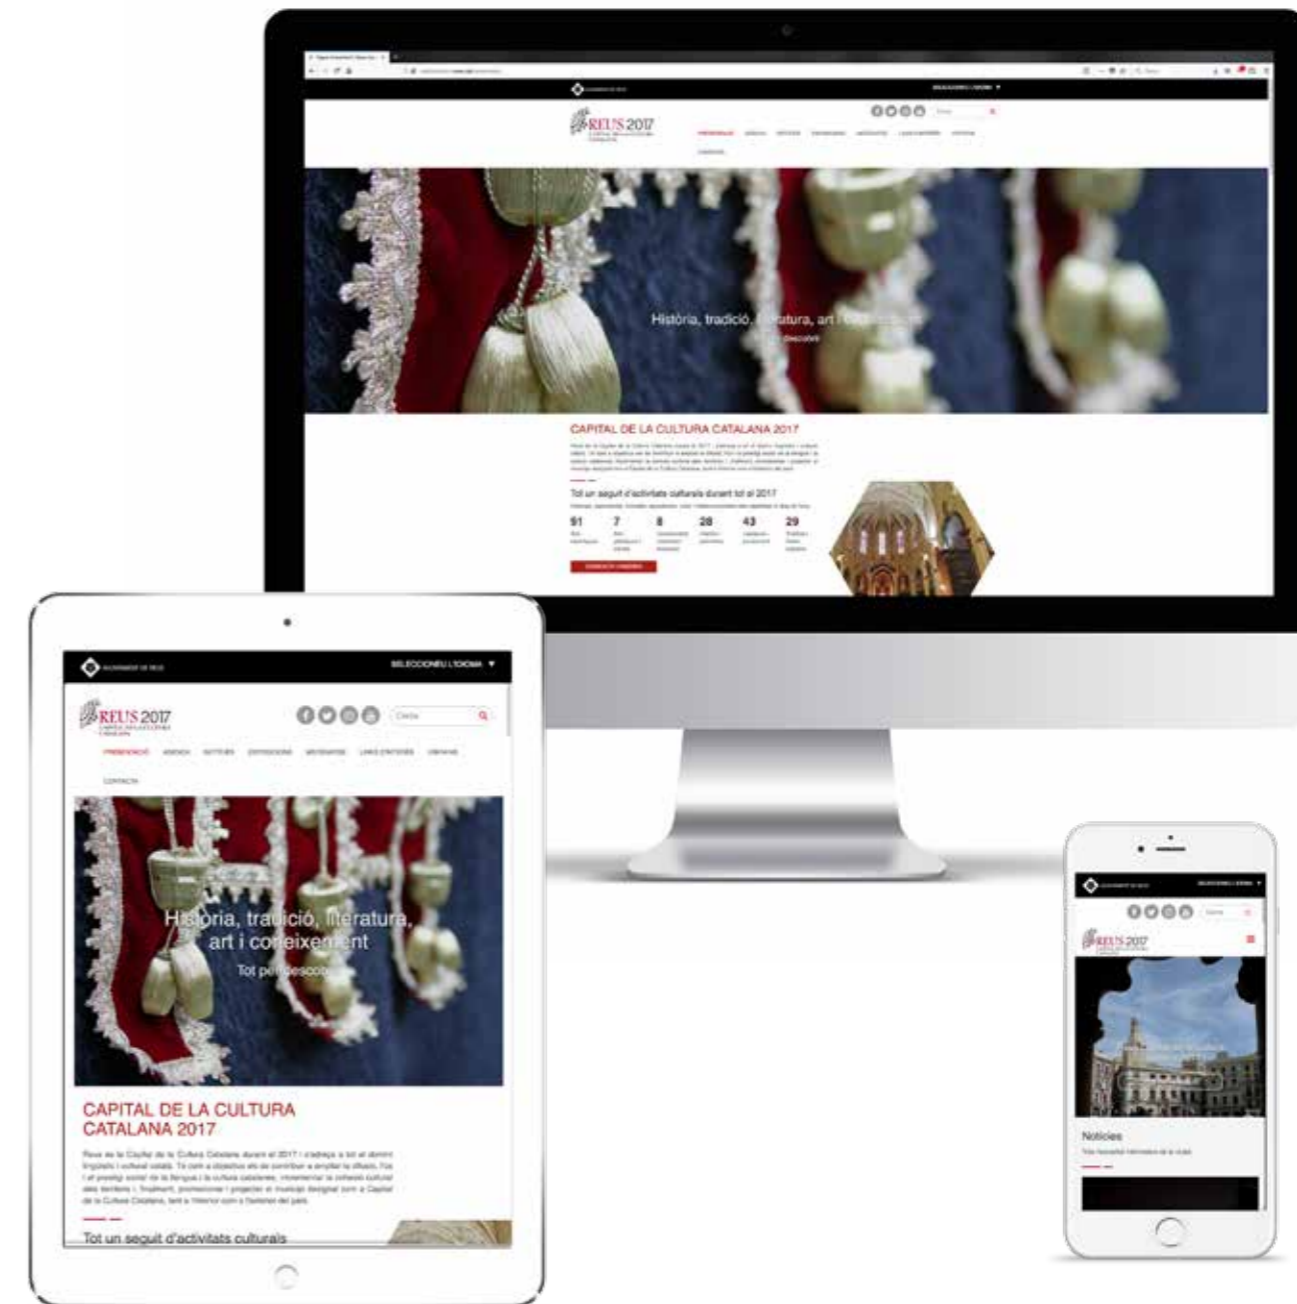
REUS 2017
CAPITAL DE LA CULTURA CATALANA

Història, tradició, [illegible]tura, art i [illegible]

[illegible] descobrir

CAPITAL DE LA CULTURA CATALANA 2017

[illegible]

Tot un seguit d'activitats culturals durant tot el 2017

91 7 8 28 43 29

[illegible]

SELECCIONEU L'IDIOMA

REUS 2017
CAPITAL DE LA CULTURA CATALANA

Cerca

PRESENTACIÓ AGENDA NOTÍCIES EXPOSICIONS MECENATGE LINKS D'INTERÈS VÍDEOTECA

CONTACTA

Història, tradició, literatura, art i coneixement

Tot per descob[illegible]

CAPITAL DE LA CULTURA CATALANA 2017

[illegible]

Tot un seguit d'activitats culturals

SELECCIONEU L'IDIOMA

REUS 2017

Notícies

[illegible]